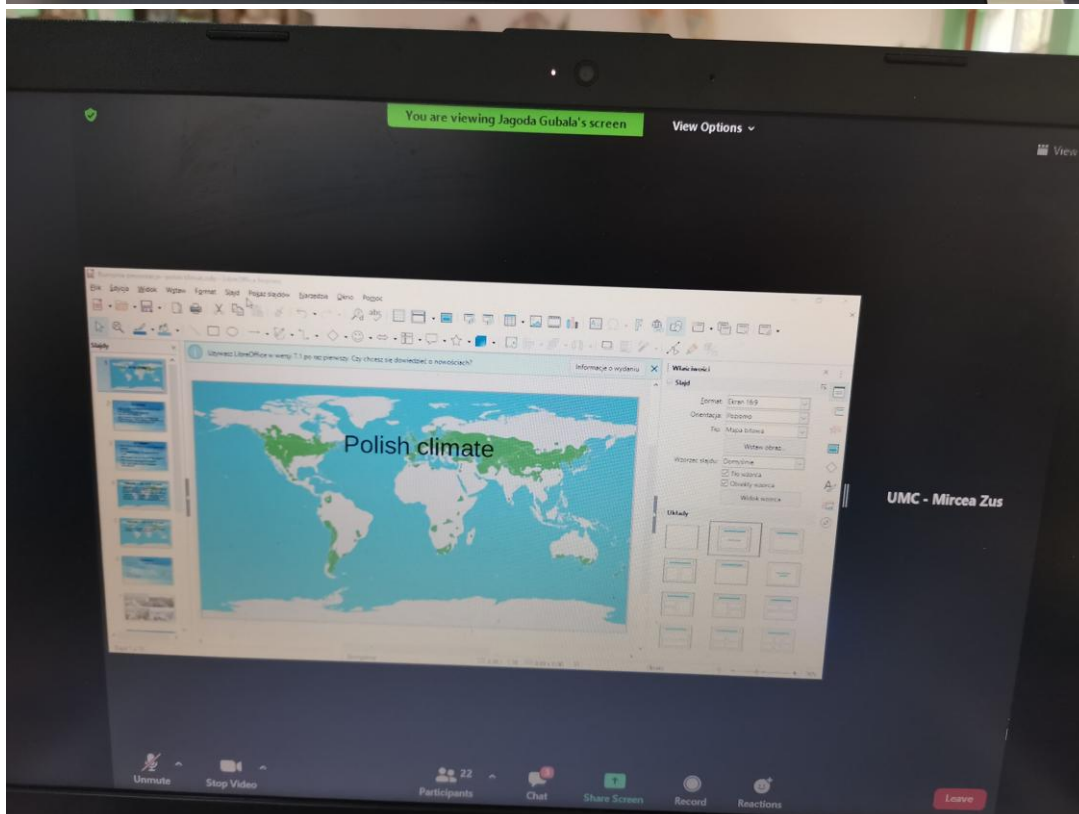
You are viewing Jagoda Gubala's screen

View Options ⌄

View

Plik Edycja Widok Wstaw Format Slajd Pokaz slajdów Narzędzia Okno Pomoc

Slajdy

Używasz LibreOffice w wersji 7.1 po raz pierwszy. Czy chcesz się dowiedzieć o nowościach?

Informacje o wydaniu

Właściwości

Slajd

Format: Ekran 16:9

Orientacja: Poziomo

Tło: Mapa bitowa

Wstaw obraz...

Wzorzec slajdu: Domyślnie

Na wzorca

Obiekty wzorca

Wzorce wzorca

Układy

Polish climate

UMC - Mircea Zus

Unmute

Stop Video

22

Participants

Chat

Share Screen

Record

Reactions

Leave